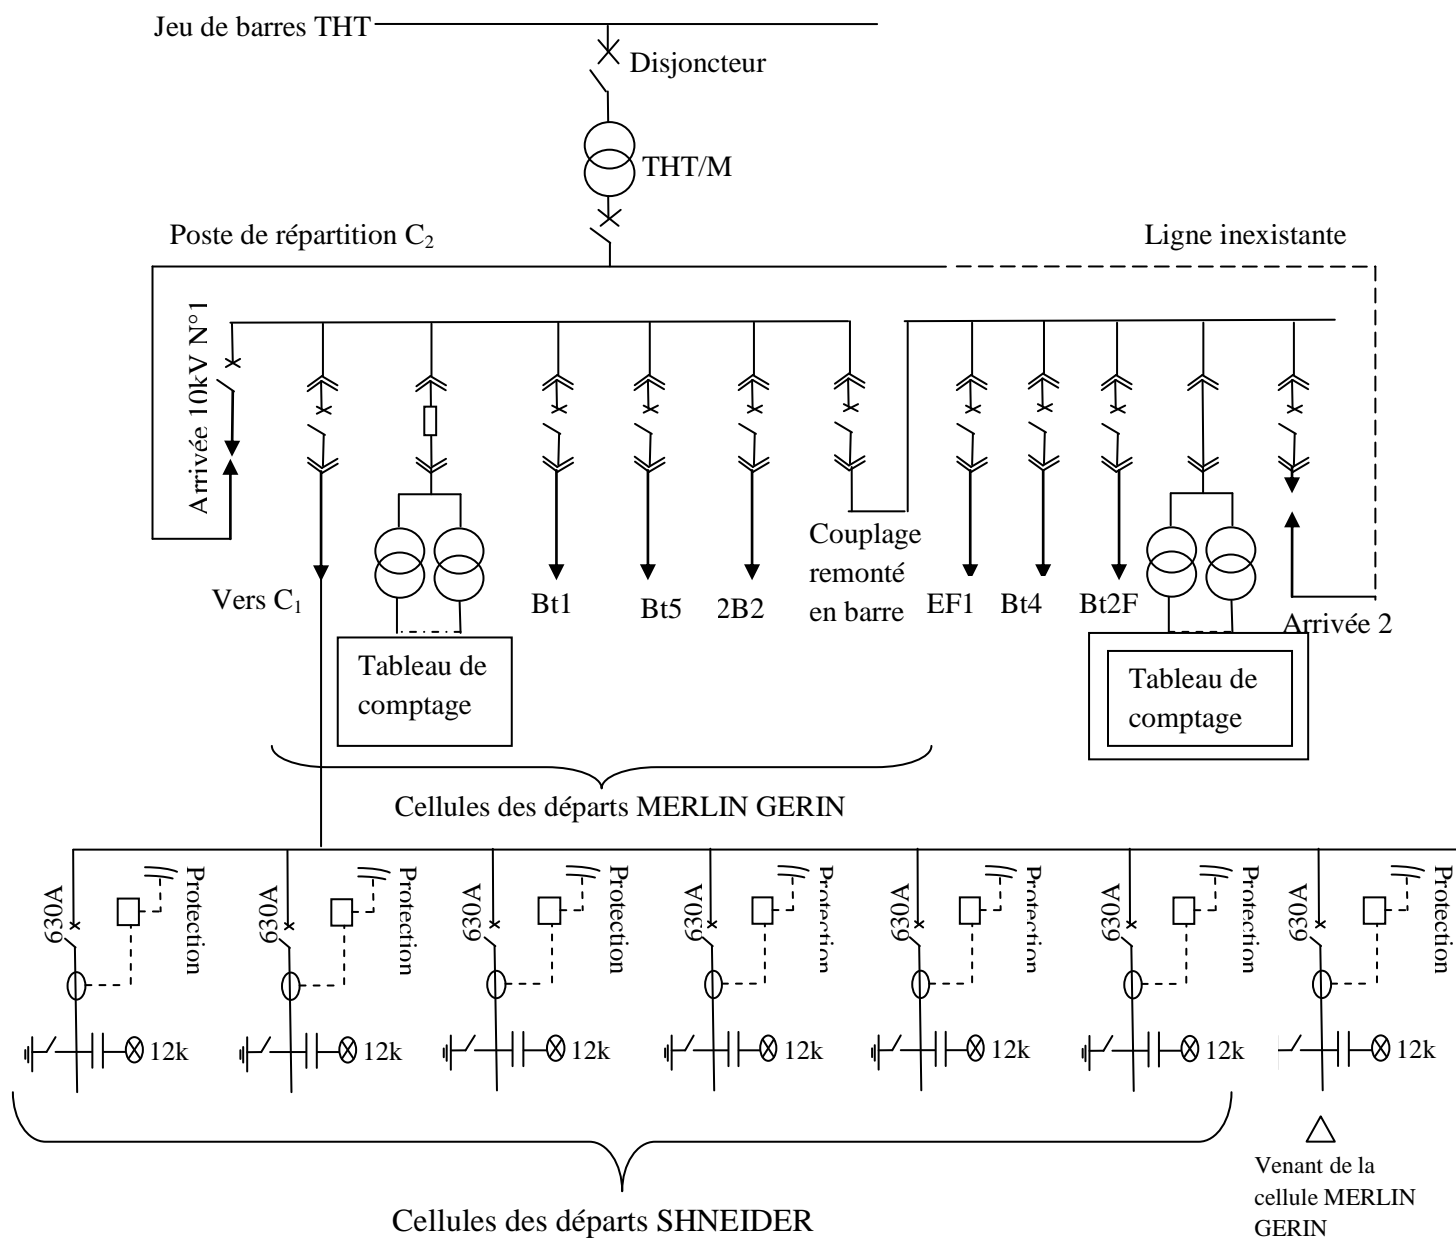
Jeu de barres THT

Disjoncteur

THT/M

Poste de répartition $C_2$

Ligne inexistante

Arrivée 10kV N°1

Vers $C_1$

Tableau de comptage

Bt1

Bt5

2B2

Couplage remonté en barre

EF1

Bt4

Bt2F

Tableau de comptage

Arrivée 2

Cellules des départs MERLIN GERIN

630A Protection 12k

630A Protection 12k

630A Protection 12k

630A Protection 12k

630A Protection 12k

630A Protection 12k

630A Protection 12k

Cellules des départs SHNEIDER

Venant de la cellule MERLIN GERIN